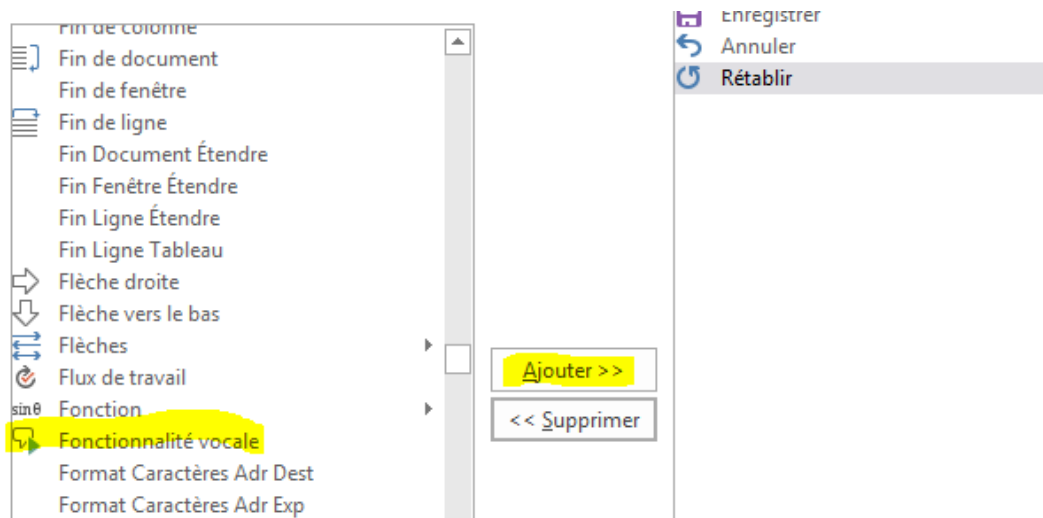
Fin de colonne
Fin de document
Fin de fenêtre
Fin de ligne
Fin Document Étendre
Fin Fenêtre Étendre
Fin Ligne Étendre
Fin Ligne Tableau
Flèche droite
Flèche vers le bas
Flèches
Flux de travail
sinθ Fonction
Fonctionnalité vocale
Format Caractères Adr Dest
Format Caractères Adr Exp

Ajouter >>
<< Supprimer

Enregistrer
Annuler
Rétablir